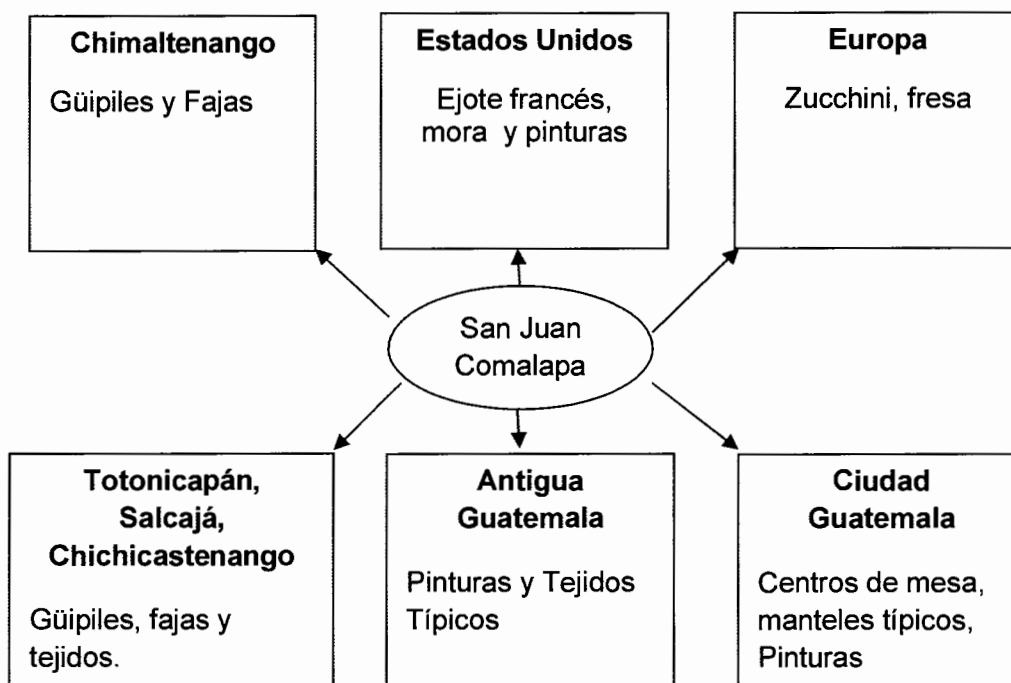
Chimaltenango

Güipiles y Fajas

Estados Unidos

Ejote francés, mora y pinturas

Europa

Zucchini, fresa

San Juan Comalapa

Totonicapán, Salcajá, Chichicastenango

Güipiles, fajas y tejidos.

Antigua Guatemala

Pinturas y Tejidos Típicos

Ciudad Guatemala

Centros de mesa, manteles típicos, Pinturas